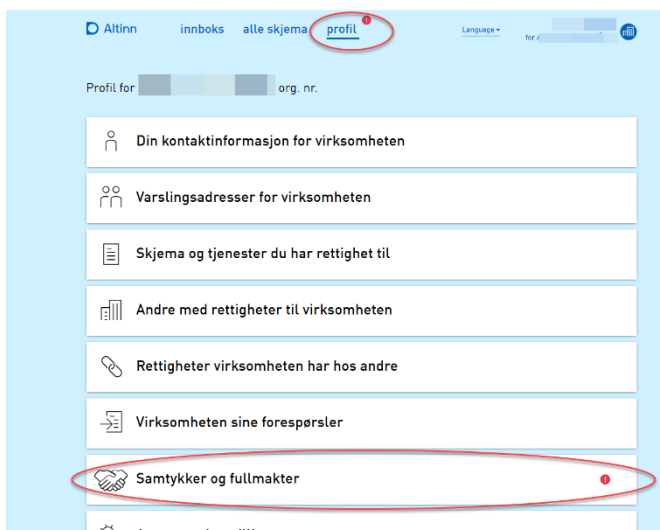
Altinn innboks alle skjema profil

Language

for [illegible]

Profil for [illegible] org. nr.

Din kontaktinformasjon for virksomheten

Varslingsadresser for virksomheten

Skjema og tjenester du har rettighet til

Andre med rettigheter til virksomheten

Rettigheter virksomheten har hos andre

Virksomheten sine forespørsler

Samtykker og fullmakter

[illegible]